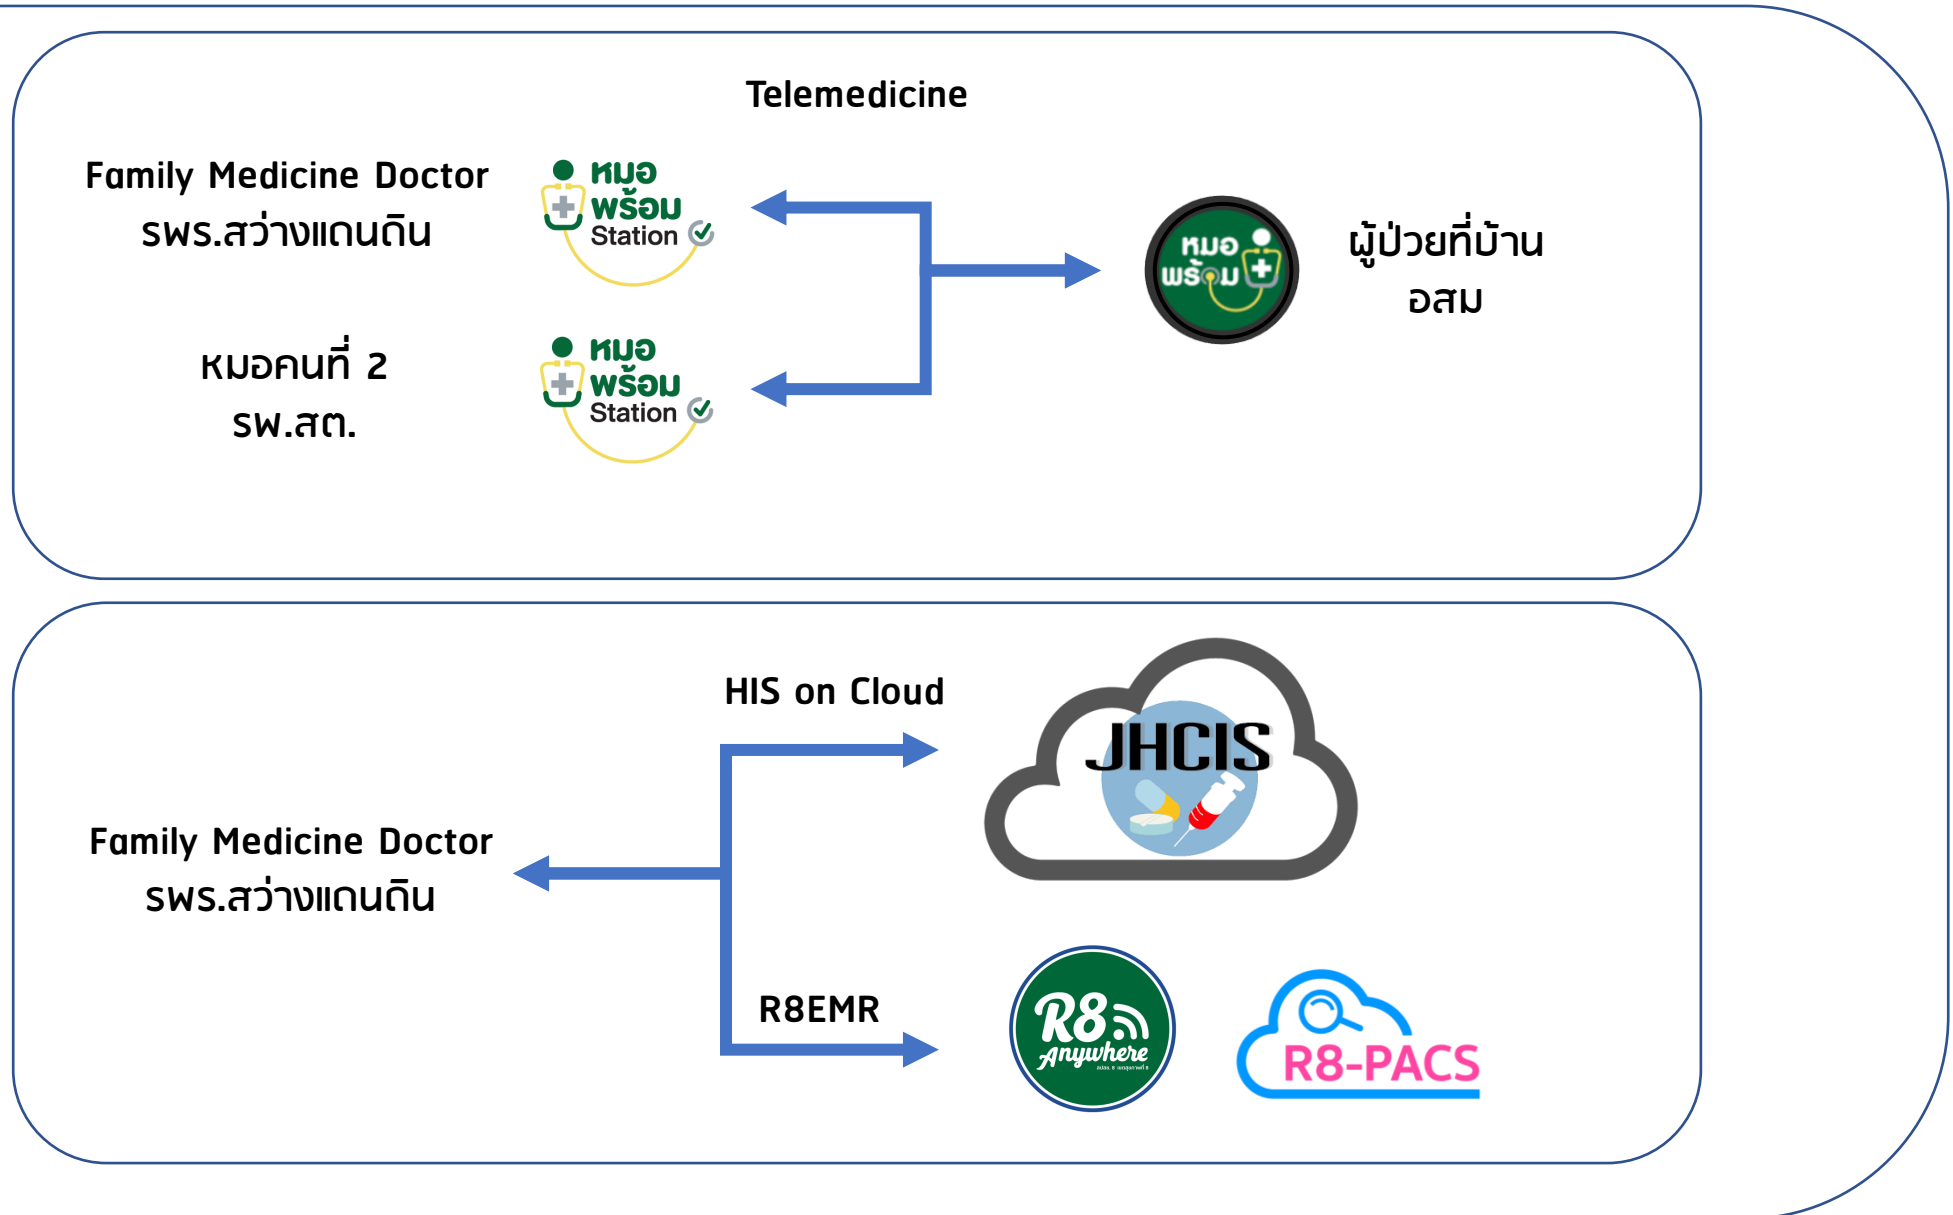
Telemedicine

Family Medicine Doctor
รพร.สว่างแดนดิน

หมอ พร้อม Station

หมอคนที่ 2
รพ.สต.

หมอ พร้อม Station

หมอ พร้อม

ผู้ป่วยที่บ้าน
อสม

HIS on Cloud

JHCIS

Family Medicine Doctor
รพร.สว่างแดนดิน

R8EMR

R8 Anywhere

R8-PACS